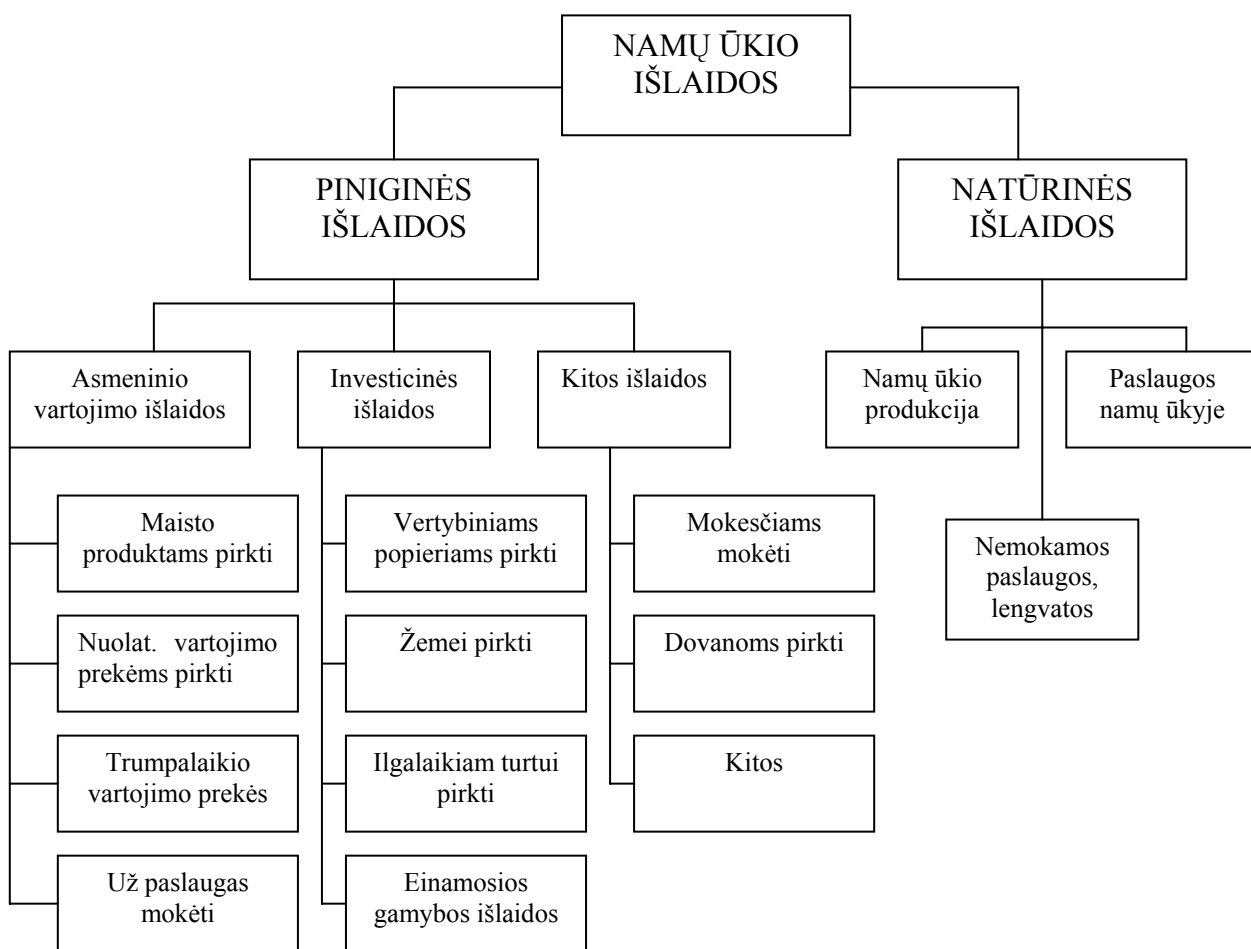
NAMŲ ŪKIO IŠLAIDOS

PINIGINĖS IŠLAIDOS

NATŪRINĖS IŠLAIDOS

Asmeninio vartojimo išlaidos

Investicinės išlaidos

Kitos išlaidos

Namų ūkio produkcija

Paslaugos namų ūkyje

Nemokamos paslaugos, lengvatos

Maisto produktams pirkti

Nuolat. vartojimo prekėms pirkti

Trumpalaikio vartojimo prekės

Už paslaugas mokėti

Vertybiniams popieriams pirkti

Žemei pirkti

Ilgalaikiam turtui pirkti

Einamosios gamybos išlaidos

Mokesčiams mokėti

Dovanoms pirkti

Kitos